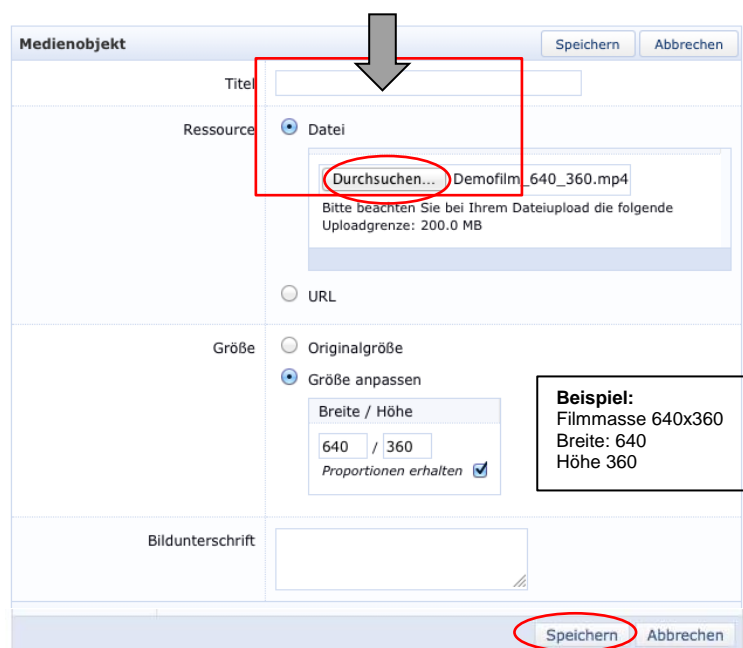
Medienobjekt

Speichern Abbrechen

Titel

Ressource

Datei

Durchsuchen... Demofilm_640_360.mp4

Bitte beachten Sie bei Ihrem Dateiupload die folgende Uploadgrenze: 200.0 MB

URL

Größe

Originalgröße

Größe anpassen

Breite / Höhe

640 / 360

Proportionen erhalten

Beispiel:
Filmmasse 640x360
Breite: 640
Höhe 360

Bildunterschrift

Speichern Abbrechen